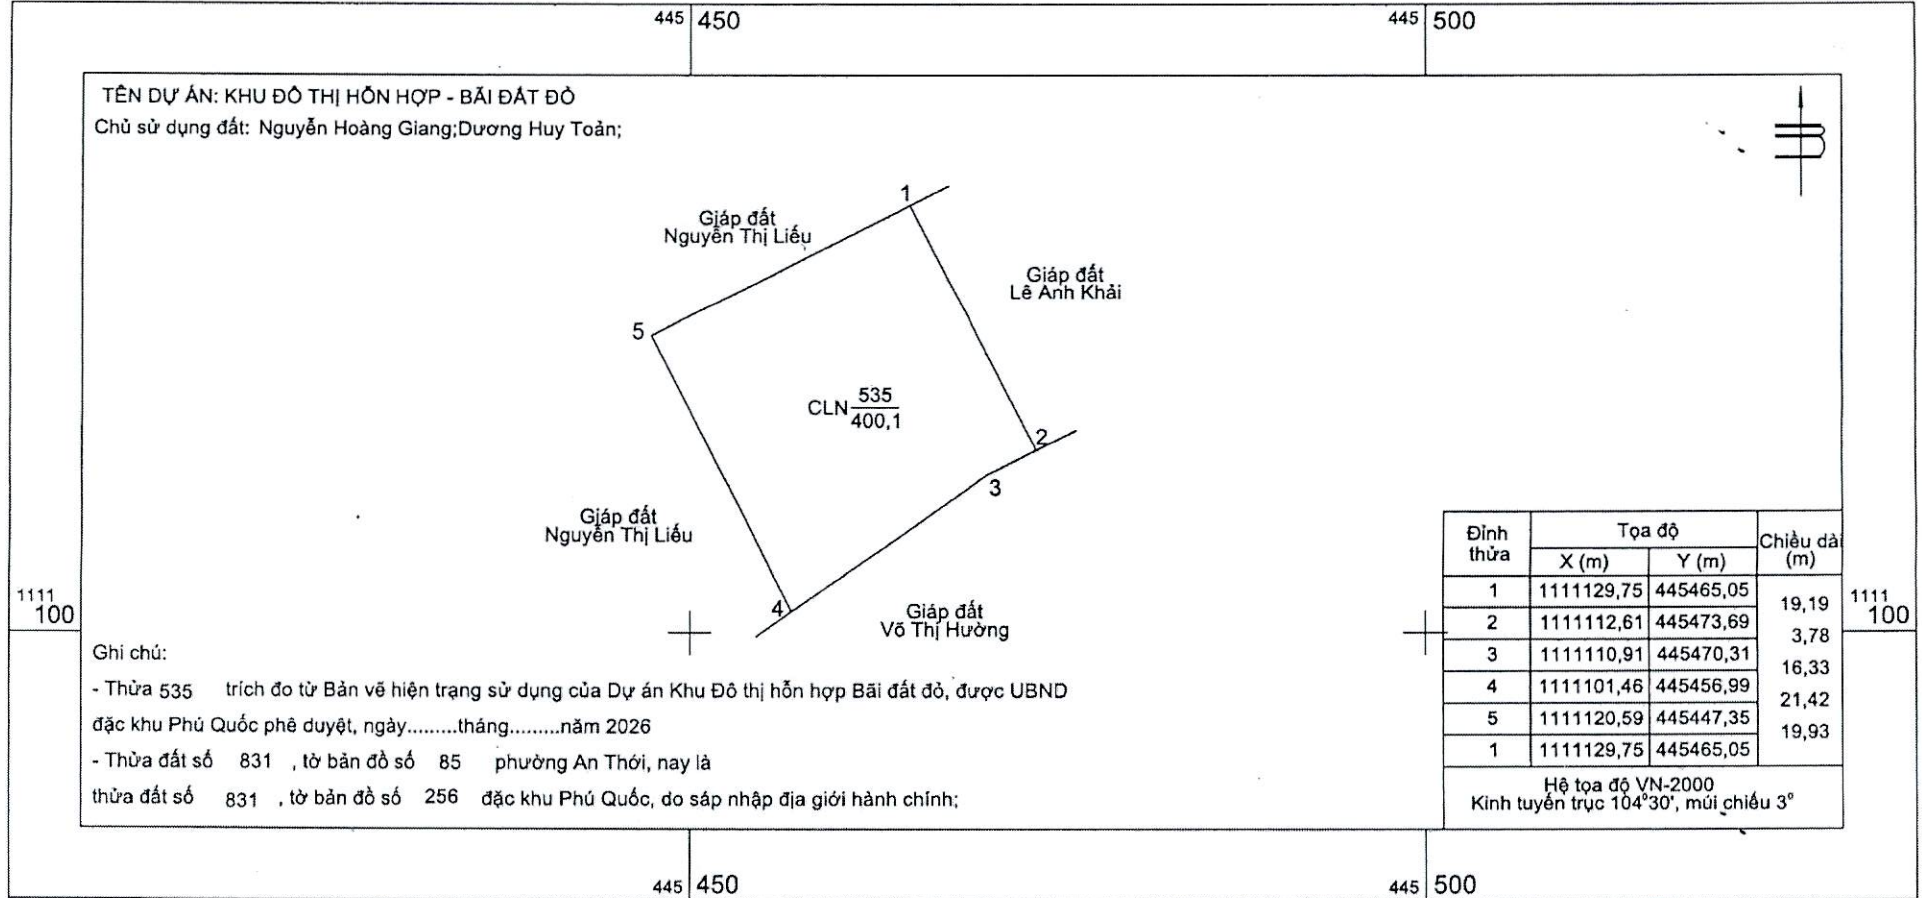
445 450

445 500

TÊN DỰ ÁN: KHU ĐÔ THỊ HỖN HỢP - BÃI ĐẤT ĐỎ

Chủ sử dụng đất: Nguyễn Hoàng Giang;Dương Huy Toản;

1

Giáp đất Nguyễn Thị Liễu

Giáp đất Lê Anh Khải

5

CLN $\frac{535}{400,1}$

2

3

Giáp đất Nguyễn Thị Liễu

4

Giáp đất Võ Thị Hường

1111 100

1111 100

| Đỉnh thửa | Tọa độ X (m) | Tọa độ Y (m) | Chiều dài (m) |
|---|---|---|---|
| 1 | 1111129,75 | 445465,05 | |
| | | | 19,19 |
| 2 | 1111112,61 | 445473,69 | |
| | | | 3,78 |
| 3 | 1111110,91 | 445470,31 | |
| | | | 16,33 |
| 4 | 1111101,46 | 445456,99 | |
| | | | 21,42 |
| 5 | 1111120,59 | 445447,35 | |
| | | | 19,93 |
| 1 | 1111129,75 | 445465,05 | |

Hệ tọa độ VN-2000
Kinh tuyến trục 104°30', múi chiếu 3°

Ghi chú:

- Thửa 535 trích đo từ Bản vẽ hiện trạng sử dụng của Dự án Khu Đô thị hỗn hợp Bãi đất đỏ, được UBND đặc khu Phú Quốc phê duyệt, ngày.........tháng.........năm 2026

- Thửa đất số 831 , tờ bản đồ số 85 phường An Thới, nay là thửa đất số 831 , tờ bản đồ số 256 đặc khu Phú Quốc, do sáp nhập địa giới hành chính;

445 450

445 500